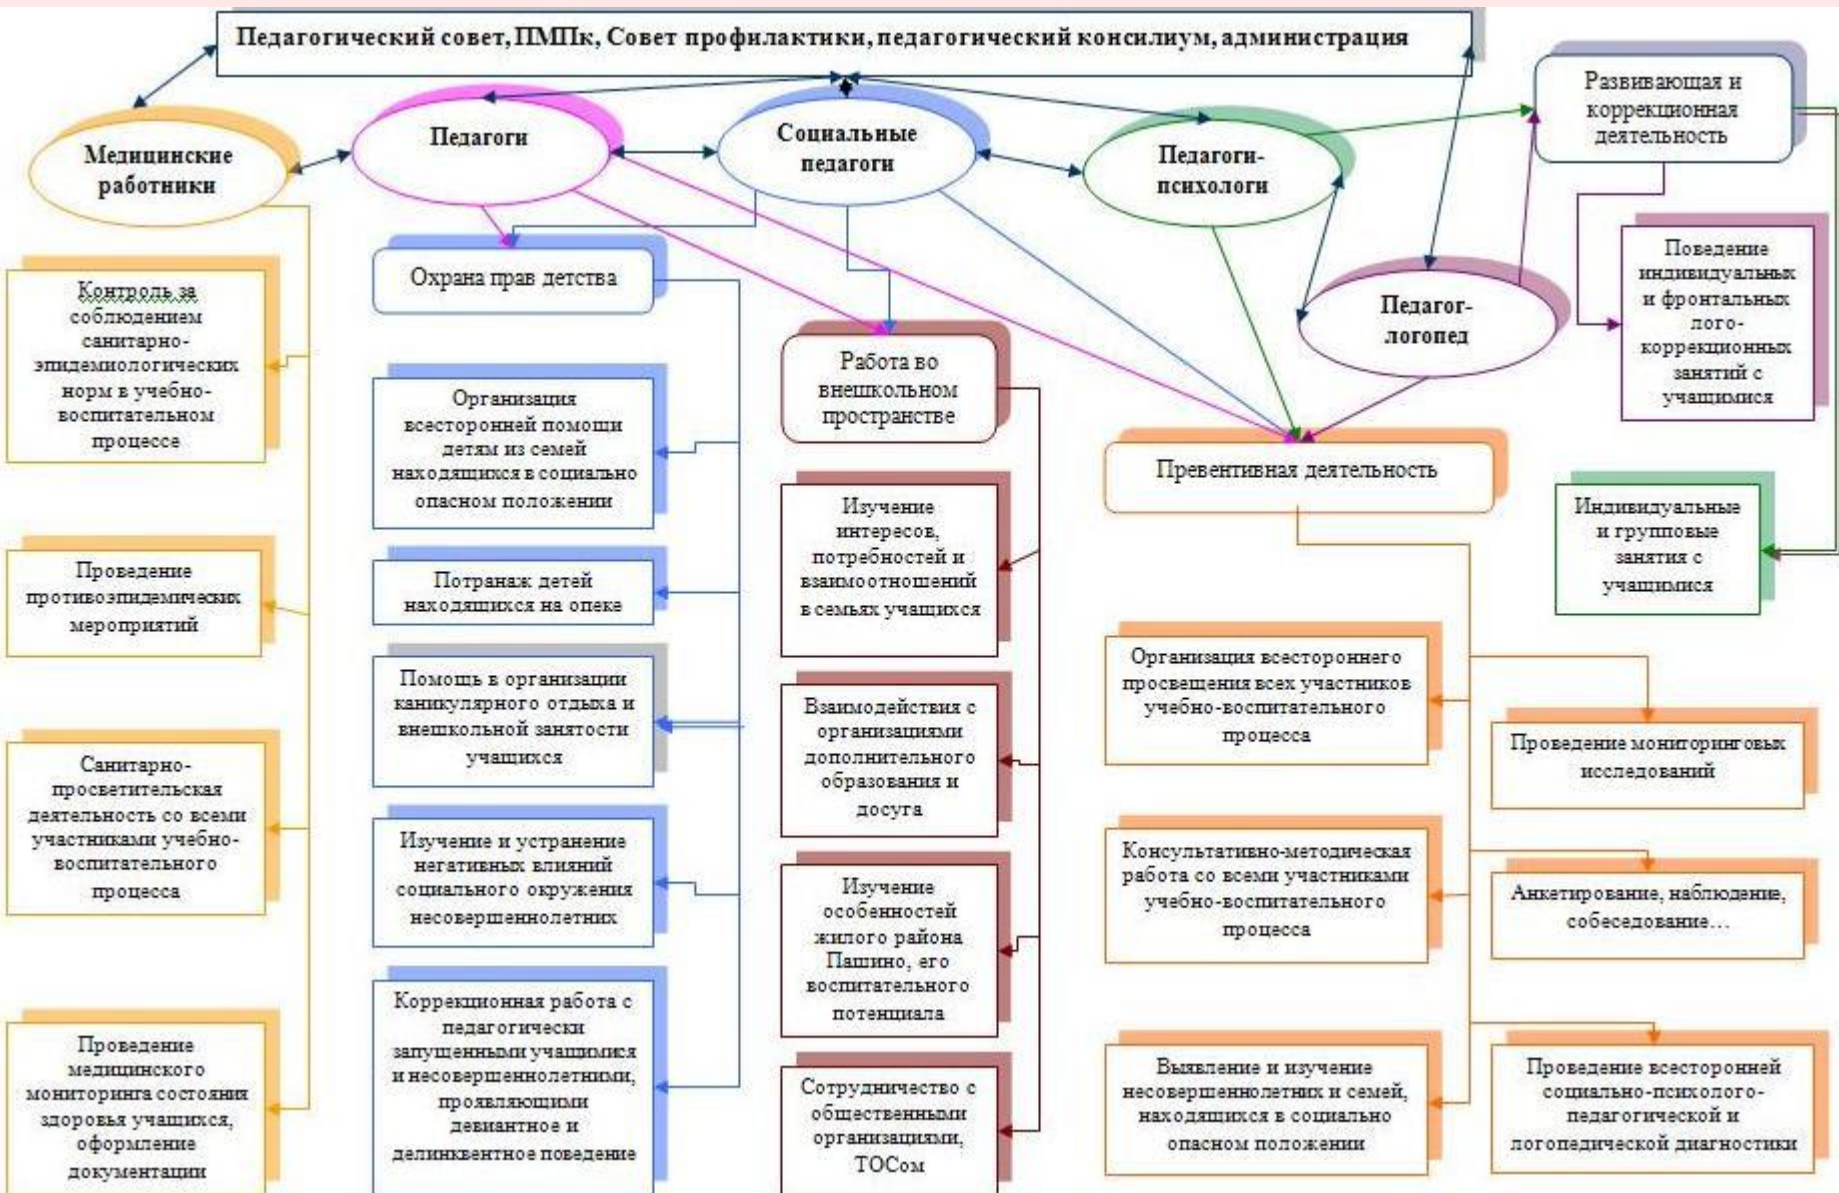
Педагогический совет, ПМПк, Совет профилактики, педагогический консилиум, администрация

Медицинские работники

Педагоги

Социальные педагоги

Педагоги-психологи

Педагог-логопед

Развивающая и коррекционная деятельность

Контроль за соблюдением санитарно-эпидемиологических норм в учебно-воспитательном процессе

Проведение противоэпидемических мероприятий

Санитарно-просветительская деятельность со всеми участниками учебно-воспитательного процесса

Проведение медицинского мониторинга состояния здоровья учащихся, оформление документации

Охрана прав детства

Организация всесторонней помощи детям из семей находящихся в социально опасном положении

Потранаж детей находящихся на опеке

Помощь в организации каникулярного отдыха и внешкольной занятости учащихся

Изучение и устранение негативных влияний социального окружения несовершеннолетних

Коррекционная работа с педагогически запущенными учащимися и несовершеннолетними, проявляющими девиантное и делинквентное поведение

Работа во внешкольном пространстве

Изучение интересов, потребностей и взаимоотношений в семьях учащихся

Взаимодействия с организациями дополнительного образования и досуга

Изучение особенностей жилого района Пашино, его воспитательного потенциала

Сотрудничество с общественными организациями, ТОСом

Поведение индивидуальных и фронтальных лого-коррекционных занятий с учащимися

Превентивная деятельность

Индивидуальные и групповые занятия с учащимися

Организация всестороннего просвещения всех участников учебно-воспитательного процесса

Проведение мониторинговых исследований

Консультативно-методическая работа со всеми участниками учебно-воспитательного процесса

Анкетирование, наблюдение, собеседование…

Выявление и изучение несовершеннолетних и семей, находящихся в социально опасном положении

Проведение всесторонней социально-психолого-педагогической и логопедической диагностики